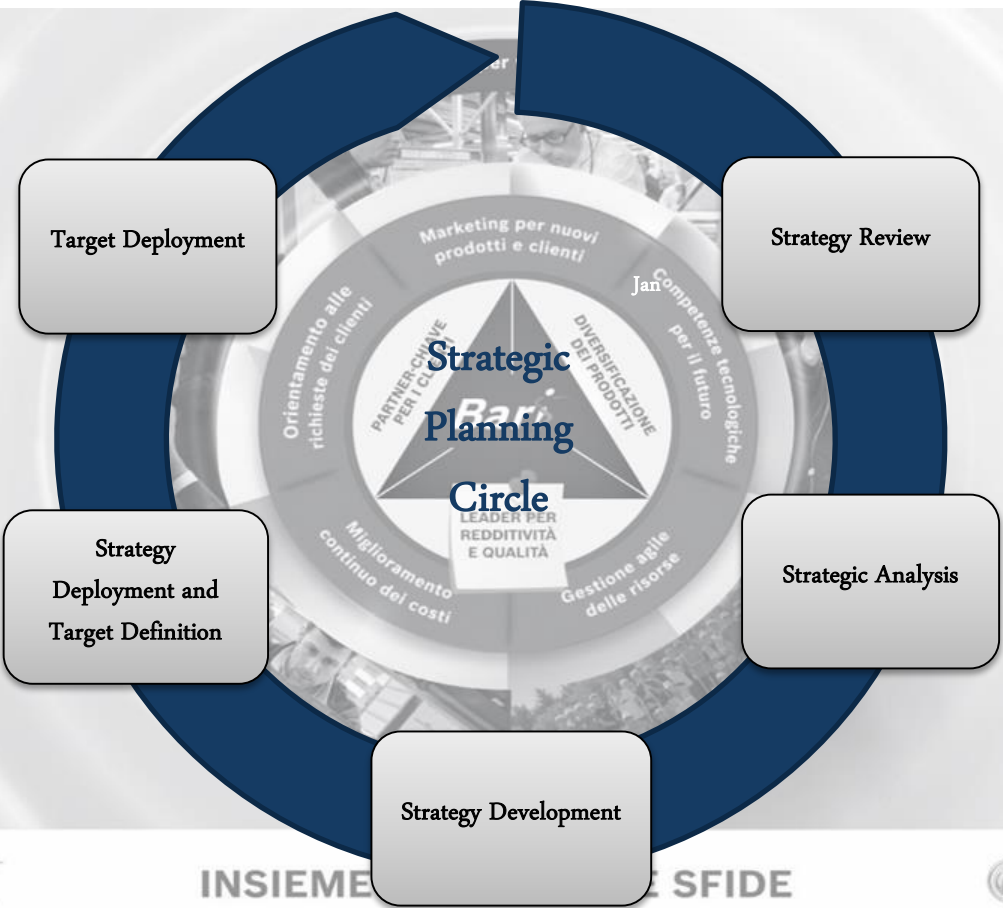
Target Deployment

Strategy Review

Jan

Marketing per nuovi prodotti e clienti

Competenze tecnologiche per il futuro

Orientamento alle richieste dei clienti

PARTNER-CHIAVE PER I CLIENTI

DIVERSIFICAZIONE DEI PRODOTTI

Strategic Planning Circle

LEADER PER REDDITIVITÀ E QUALITÀ

Miglioramento continuo dei costi

Gestione agile delle risorse

Strategy Deployment and Target Definition

Strategic Analysis

Strategy Development

INSIEME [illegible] SFIDE